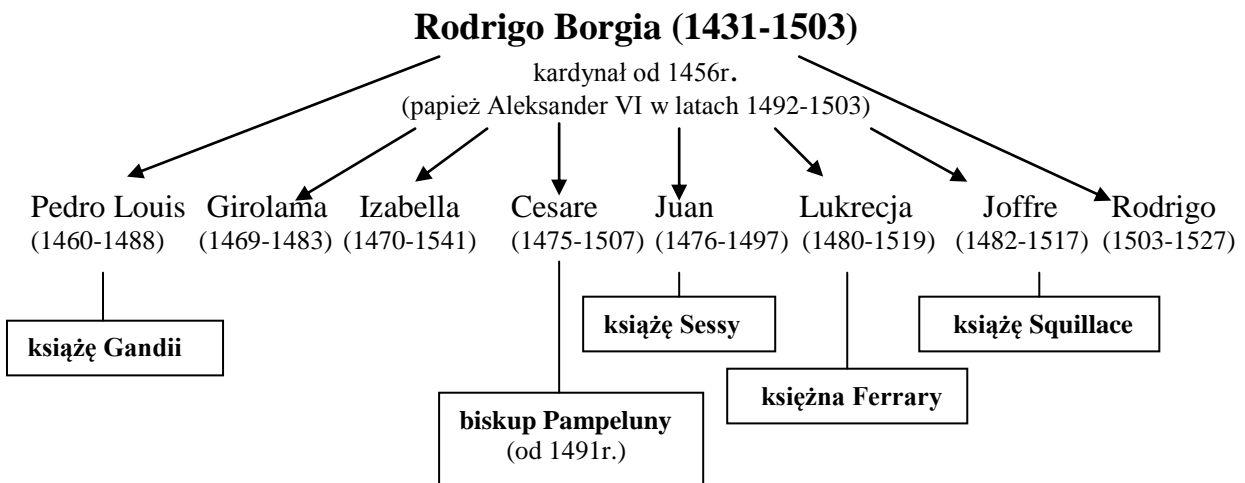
Rodrigo Borgia (1431-1503)

kardynał od 1456r.
(papież Aleksander VI w latach 1492-1503)

Pedro Louis (1460-1488)
Girolama (1469-1483)
Izabella (1470-1541)
Cesare (1475-1507)
Juan (1476-1497)
Lukrecja (1480-1519)
Joffre (1482-1517)
Rodrigo (1503-1527)

książę Gandii

książę Sessy

książę Squillace

księżna Ferrary

biskup Pampeluny
(od 1491r.)